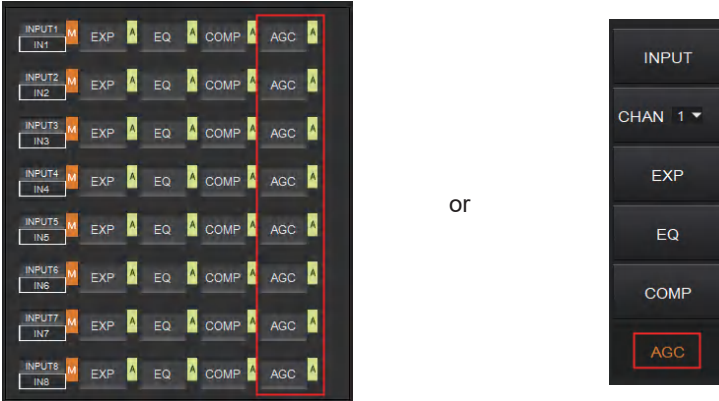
INPUT1 IN1 M EXP A EQ A COMP A AGC A
INPUT2 IN2 M EXP A EQ A COMP A AGC A
INPUT3 IN3 M EXP A EQ A COMP A AGC A
INPUT4 IN4 M EXP A EQ A COMP A AGC A
INPUT5 IN5 M EXP A EQ A COMP A AGC A
INPUT6 IN6 M EXP A EQ A COMP A AGC A
INPUT7 IN7 M EXP A EQ A COMP A AGC A
INPUT8 IN8 M EXP A EQ A COMP A AGC A

or

INPUT
CHAN 1
EXP
EQ
COMP
AGC